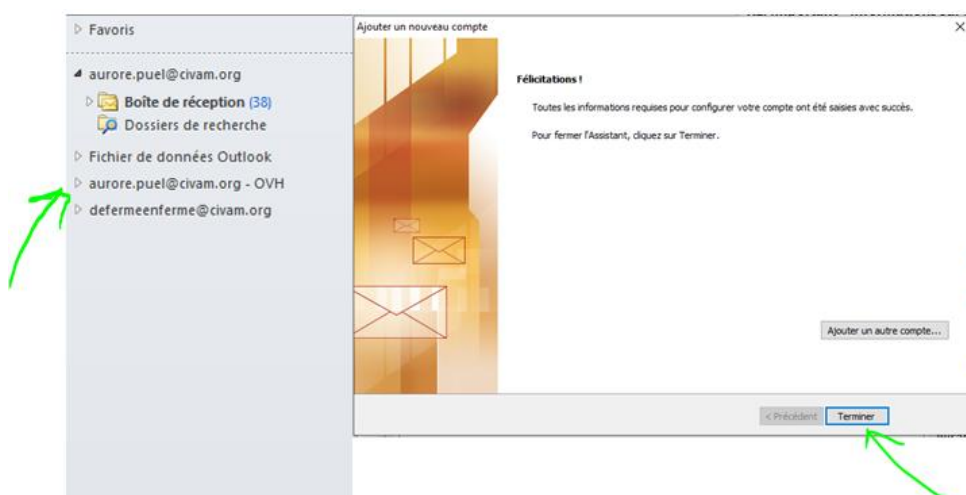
Favoris

aurore.puel@civam.org

Boîte de réception (38)

Dossiers de recherche

Fichier de données Outlook

aurore.puel@civam.org - OVH

defermeenferme@civam.org

Ajouter un nouveau compte

Félicitations !

Toutes les informations requises pour configurer votre compte ont été saisies avec succès.

Pour fermer l'Assistant, cliquez sur Terminer.

Ajouter un autre compte...

< Précédent

Terminer